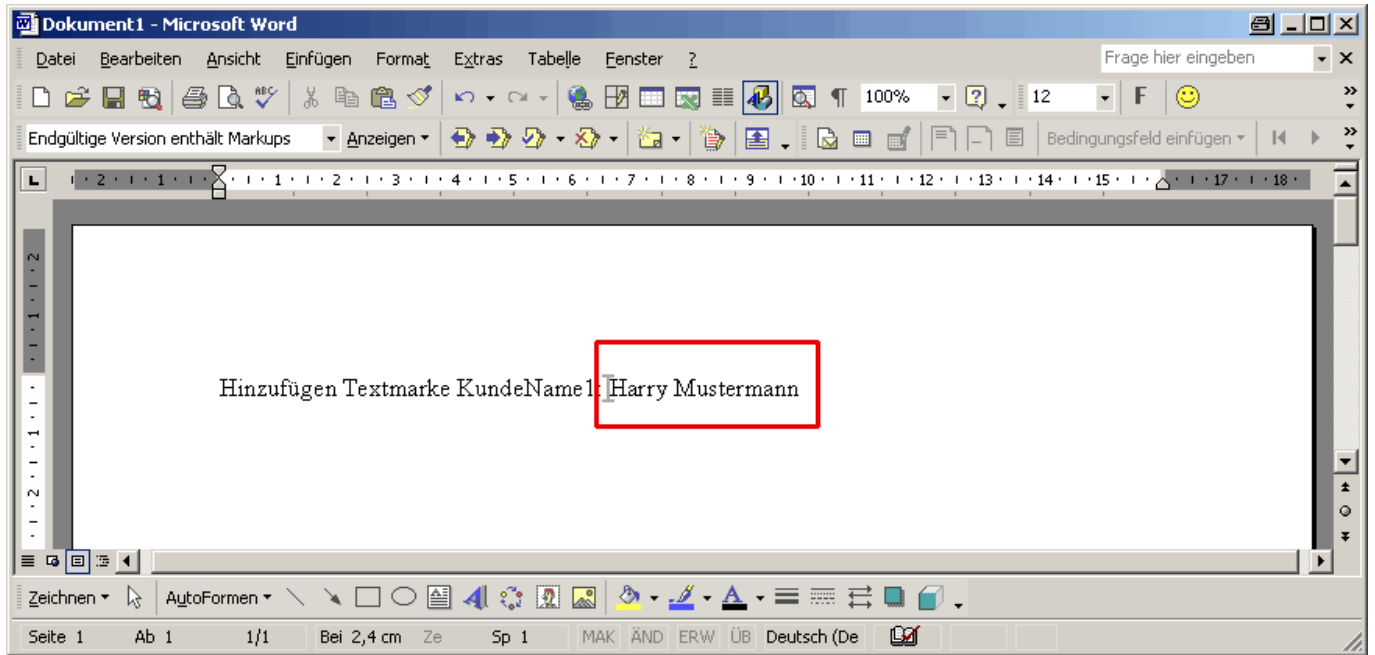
Dokument1 - Microsoft Word

Datei Bearbeiten Ansicht Einfügen Format Extras Tabelle Fenster ?

Frage hier eingeben

100% 12 F

Endgültige Version enthält Markups Anzeigen

Bedingungsfeld einfügen

2 1 1 2 3 4 5 6 7 8 9 10 11 12 13 14 15 17 18

Hinzufügen Textmarke KundeName1: Harry Mustermann

Zeichnen AutoFormen

Seite 1 Ab 1 1/1 Bei 2,4 cm Ze Sp 1 MAK ÄND ERW ÜB Deutsch (De